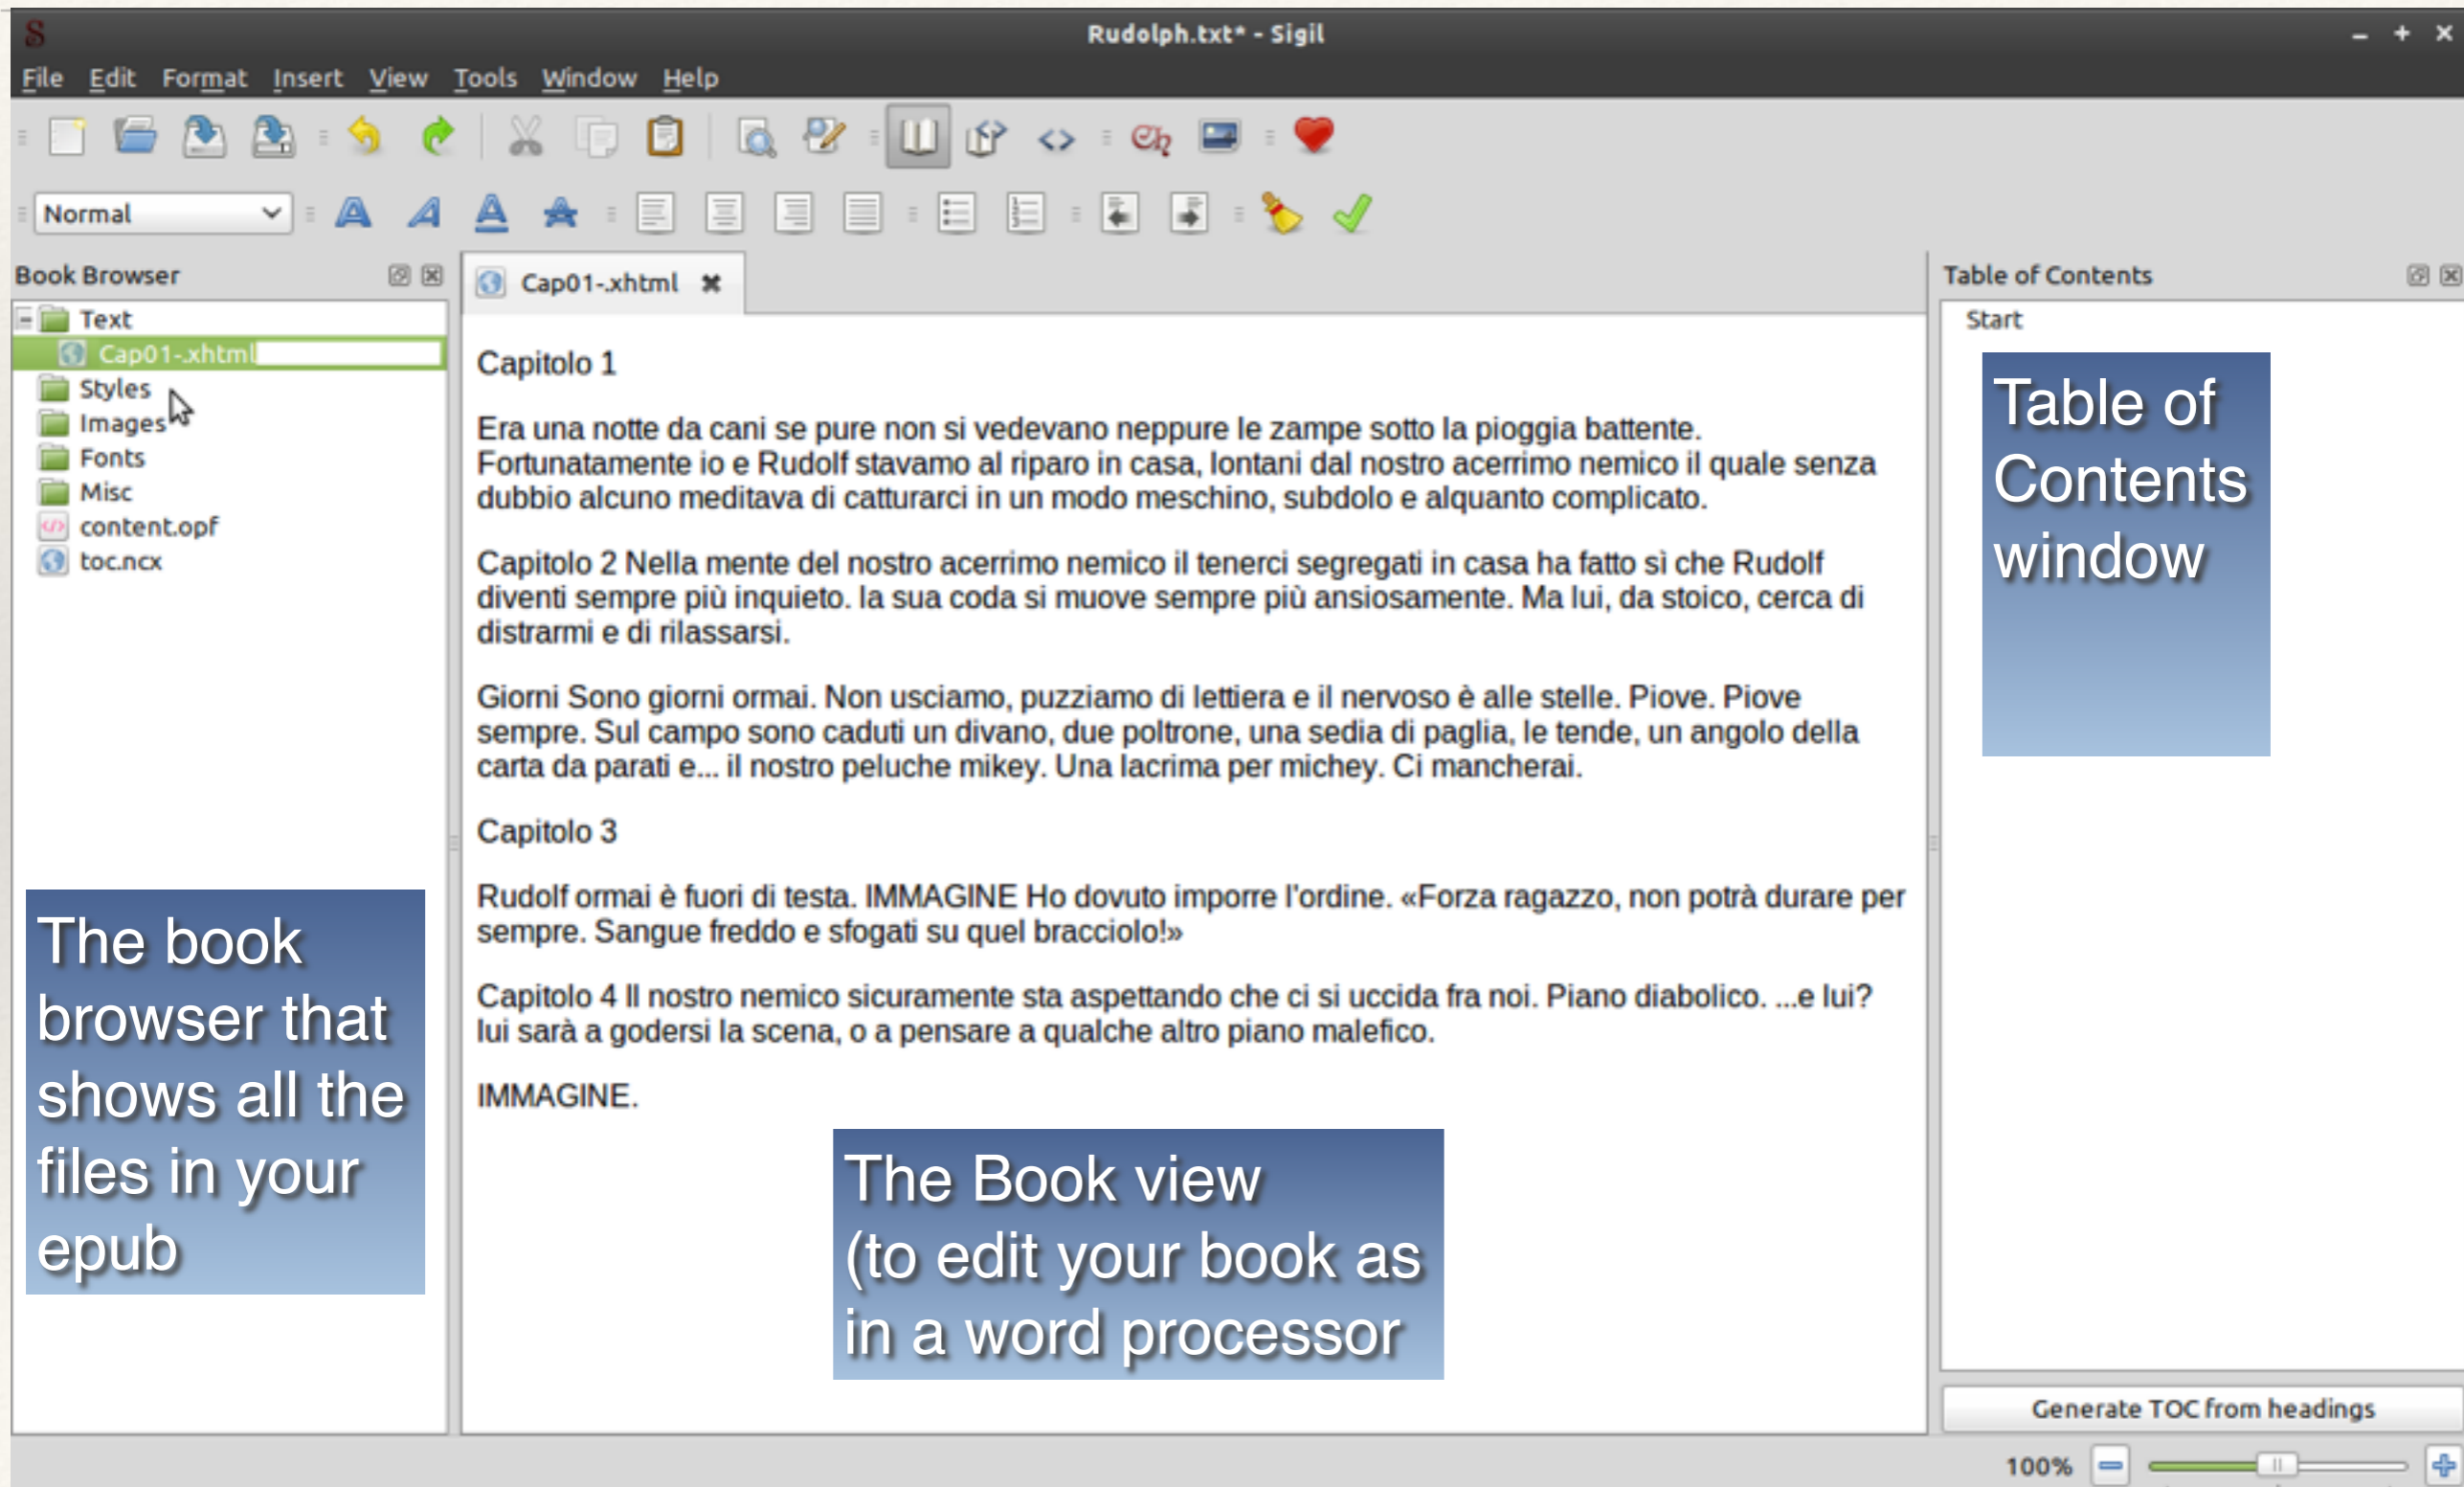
Rudolph.txt* - Sigil

File Edit Format Insert View Tools Window Help

Normal

Book Browser

Text
Cap01-.xhtml
Styles
Images
Fonts
Misc
content.opf
toc.ncx

The book browser that shows all the files in your epub

Cap01-.xhtml

Capitolo 1

Era una notte da cani se pure non si vedevano neppure le zampe sotto la pioggia battente. Fortunatamente io e Rudolf stavamo al riparo in casa, lontani dal nostro acerrimo nemico il quale senza dubbio alcuno meditava di catturarci in un modo meschino, subdolo e alquanto complicato.

Capitolo 2 Nella mente del nostro acerrimo nemico il tenerci segregati in casa ha fatto sì che Rudolf diventi sempre più inquieto. la sua coda si muove sempre più ansiosamente. Ma lui, da stoico, cerca di distrarmi e di rilassarsi.

Giorni Sono giorni ormai. Non usciamo, puzziamo di lettiera e il nervoso è alle stelle. Piove. Piove sempre. Sul campo sono caduti un divano, due poltrone, una sedia di paglia, le tende, un angolo della carta da parati e... il nostro peluche mikey. Una lacrima per michey. Ci mancherai.

Capitolo 3

Rudolf ormai è fuori di testa. IMMAGINE Ho dovuto imporre l'ordine. «Forza ragazzo, non potrà durare per sempre. Sangue freddo e sfogati su quel bracciolo!»

Capitolo 4 Il nostro nemico sicuramente sta aspettando che ci si uccida fra noi. Piano diabolico. ...e lui? lui sarà a godersi la scena, o a pensare a qualche altro piano malefico.

IMMAGINE.

The Book view (to edit your book as in a word processor

Table of Contents

Start

Table of Contents window

Generate TOC from headings

100%